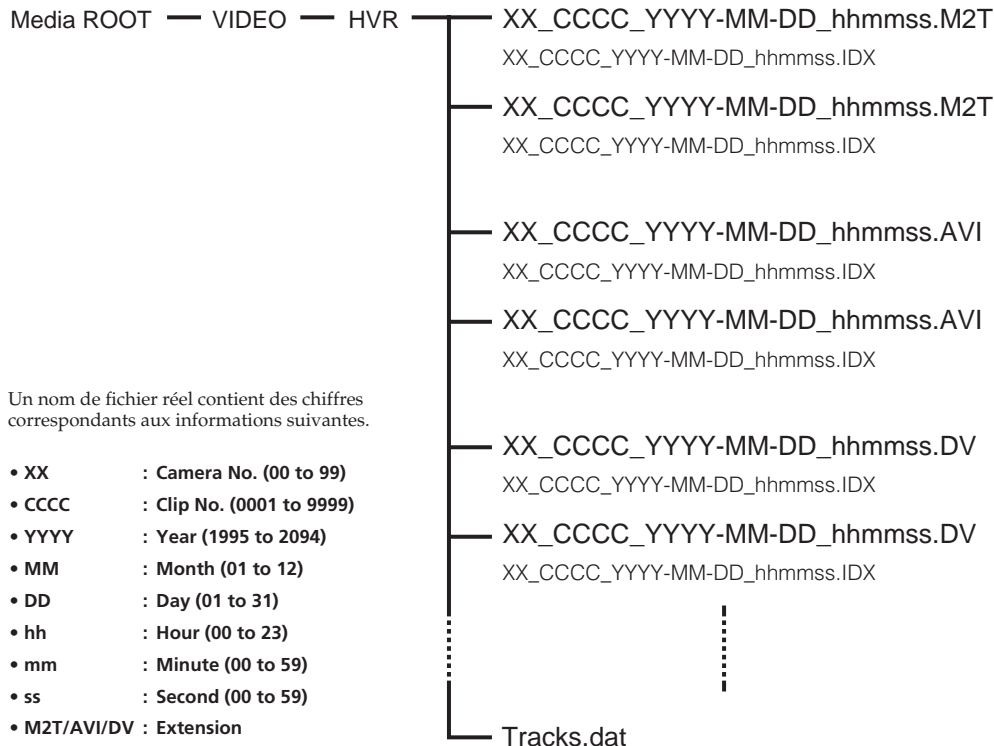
Media ROOT — VIDEO — HVR

XX_CCCC_YYYY-MM-DD_hhmmss.M2T
XX_CCCC_YYYY-MM-DD_hhmmss.IDX
XX_CCCC_YYYY-MM-DD_hhmmss.M2T
XX_CCCC_YYYY-MM-DD_hhmmss.IDX
XX_CCCC_YYYY-MM-DD_hhmmss.AVI
XX_CCCC_YYYY-MM-DD_hhmmss.IDX
XX_CCCC_YYYY-MM-DD_hhmmss.AVI
XX_CCCC_YYYY-MM-DD_hhmmss.IDX
XX_CCCC_YYYY-MM-DD_hhmmss.DV
XX_CCCC_YYYY-MM-DD_hhmmss.IDX
XX_CCCC_YYYY-MM-DD_hhmmss.DV
XX_CCCC_YYYY-MM-DD_hhmmss.IDX
Tracks.dat

Un nom de fichier réel contient des chiffres correspondants aux informations suivantes.

• XX : Camera No. (00 to 99)
• CCCC : Clip No. (0001 to 9999)
• YYYY : Year (1995 to 2094)
• MM : Month (01 to 12)
• DD : Day (01 to 31)
• hh : Hour (00 to 23)
• mm : Minute (00 to 59)
• ss : Second (00 to 59)
• M2T/AVI/DV : Extension